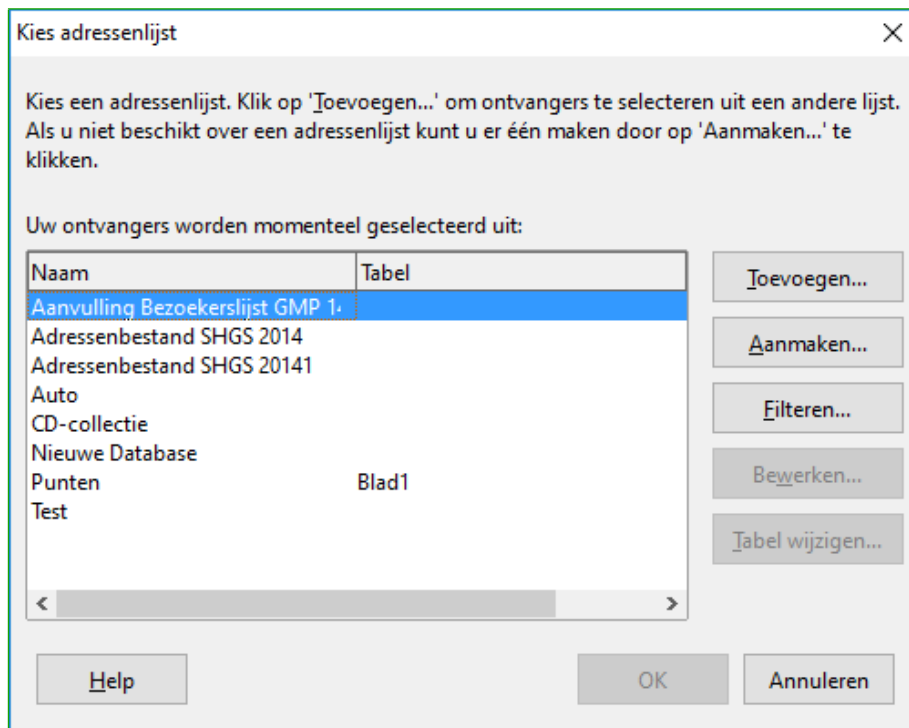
Kies adressenlijst

Kies een adressenlijst. Klik op 'Toevoegen...' om ontvangers te selecteren uit een andere lijst. Als u niet beschikt over een adressenlijst kunt u er één maken door op 'Aanmaken...' te klikken.

Uw ontvangers worden momenteel geselecteerd uit:

| Naam | Tabel |
|---|---|
| Aanvulling Bezoekerslijst GMP 1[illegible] | |
| Adressenbestand SHGS 2014 | |
| Adressenbestand SHGS 20141 | |
| Auto | |
| CD-collectie | |
| Nieuwe Database | |
| Punten | Blad1 |
| Test | |

Toevoegen...
Aanmaken...
Filteren...
Bewerken...
Tabel wijzigen...

Help
OK
Annuleren